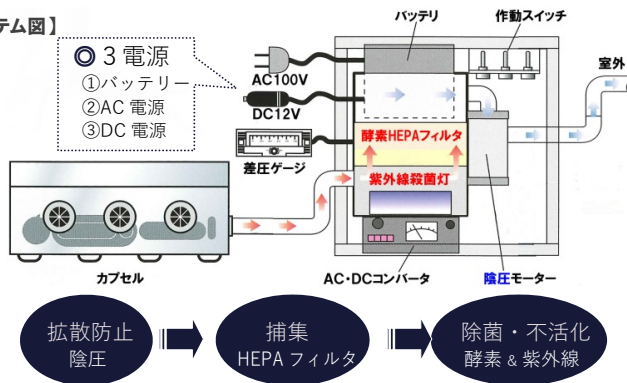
テム図】

◎ 3 電源
①バッテリー
②AC 電源
③DC 電源

バッテリ
作動スイッチ
室外
AC100V
DC12V
酵素HEPAフィルタ
差圧ゲージ
紫外線殺菌灯
カプセル
AC・DCコンバータ
陰圧モーター

拡散防止
陰圧

捕集
HEPA フィルタ

除菌・不活化
酵素 & 紫外線